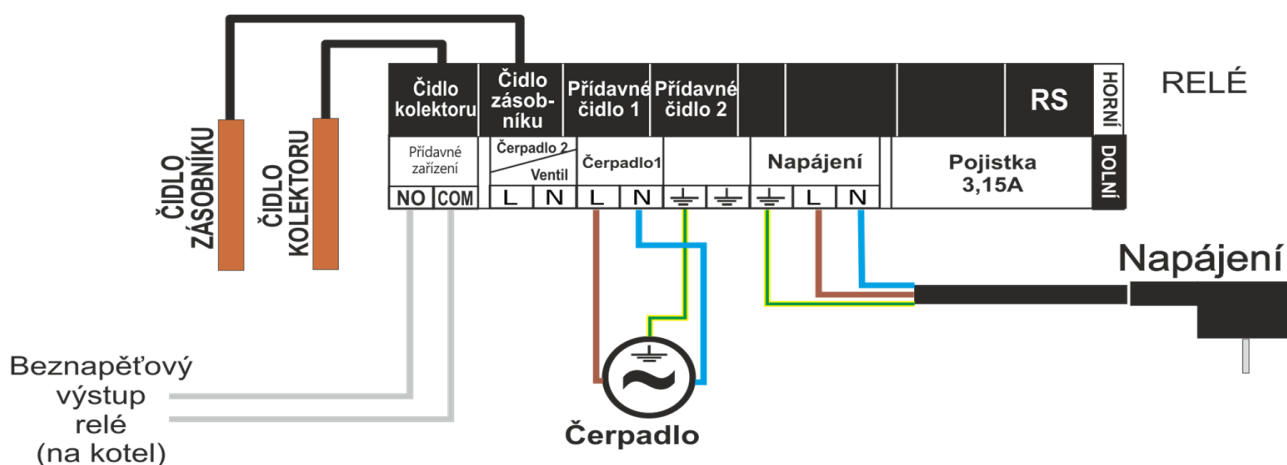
ČIDLO ZÁSOBNÍKU

ČIDLO KOLEKTORU

| Čidlo kolektoru | Čidlo zásobníku | Přídavné čidlo 1 | Přídavné čidlo 2 | | | | RS | HORNÍ |
|---|---|---|---|---|---|---|---|---|

RELÉ

| Přídavné zařízení | Čerpadlo 2 / Ventil | Čerpadlo1 | Napájení | Pojistka 3,15A | DOLNÍ |
|---|---|---|---|---|---|

NO COM L N L N ⏚ ⏚ ⏚ L N

Napájení

Beznapěťový výstup relé (na kotel)

Čerpadlo